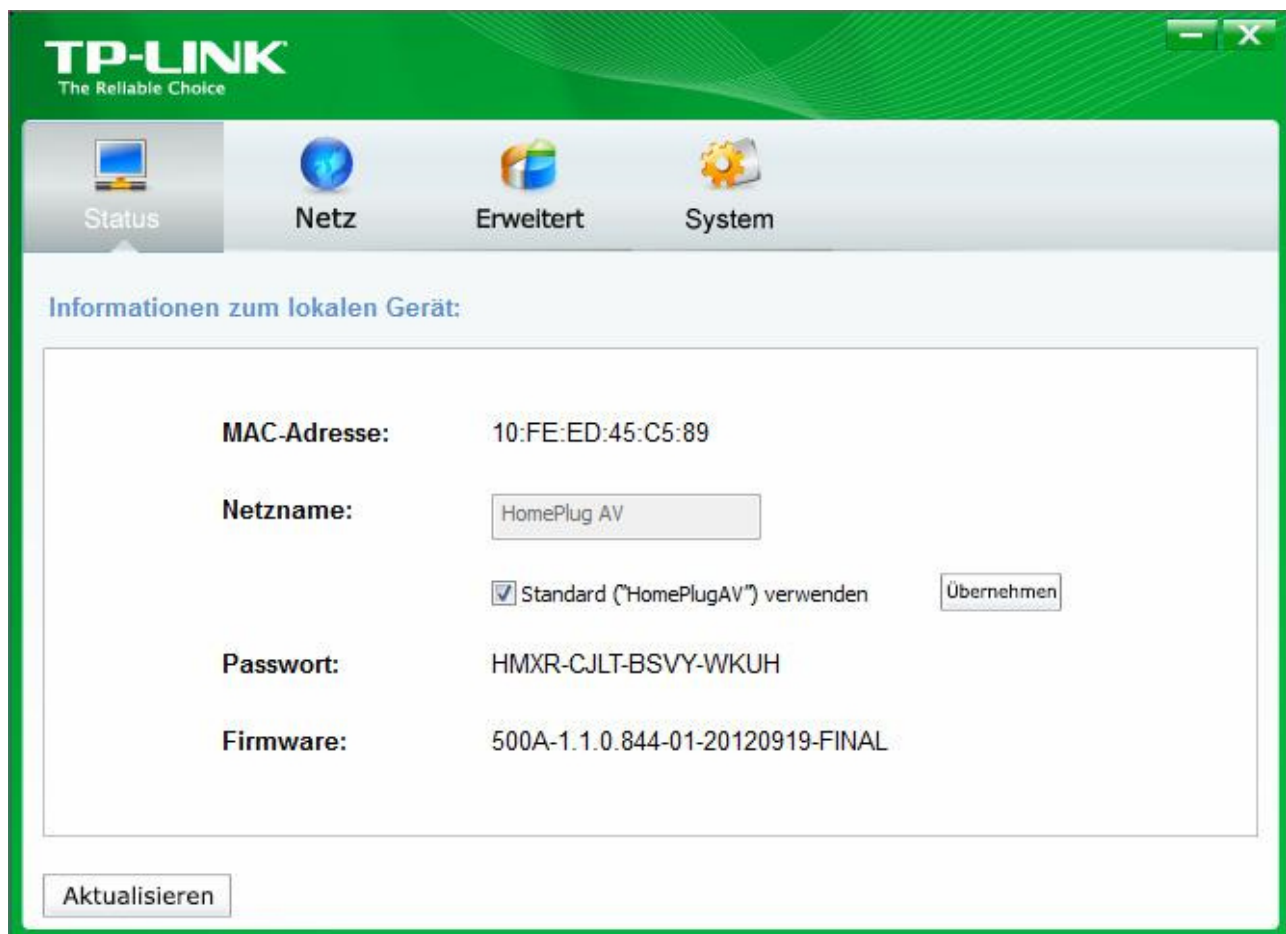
TP-LINK
The Reliable Choice

Status
Netz
Erweitert
System

Informationen zum lokalen Gerät:

MAC-Adresse: 10:FE:ED:45:C5:89

Netzname: HomePlug AV

Standard ("HomePlugAV") verwenden
Übernehmen

Passwort: HMXR-CJLT-BSVY-WKUH

Firmware: 500A-1.1.0.844-01-20120919-FINAL

Aktualisieren